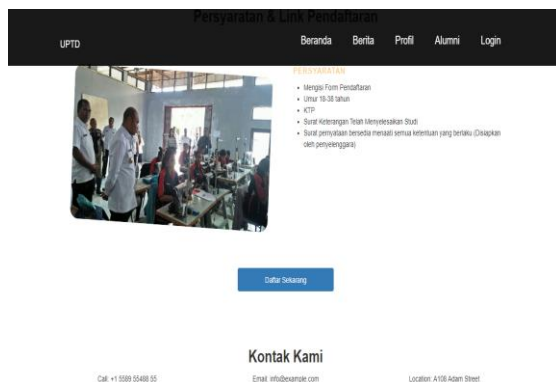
Persyaratan & Link Pendaftaran

UPTD

Beranda Berita Profil Alumni Login

PERSYARATAN

- Mengisi Form Pendaftaran
- Umur 18-38 tahun
- KTP
- Surat Keterangan Telah Menyelesaikan Studi
- Surat pernyataan bersedia menaati semua ketentuan yang berlaku (Disiapkan oleh penyelenggara)

Daftar Sekarang

Kontak Kami

Call: +1 5589 55488 55

Email: info@example.com

Location: A108 Adam Street